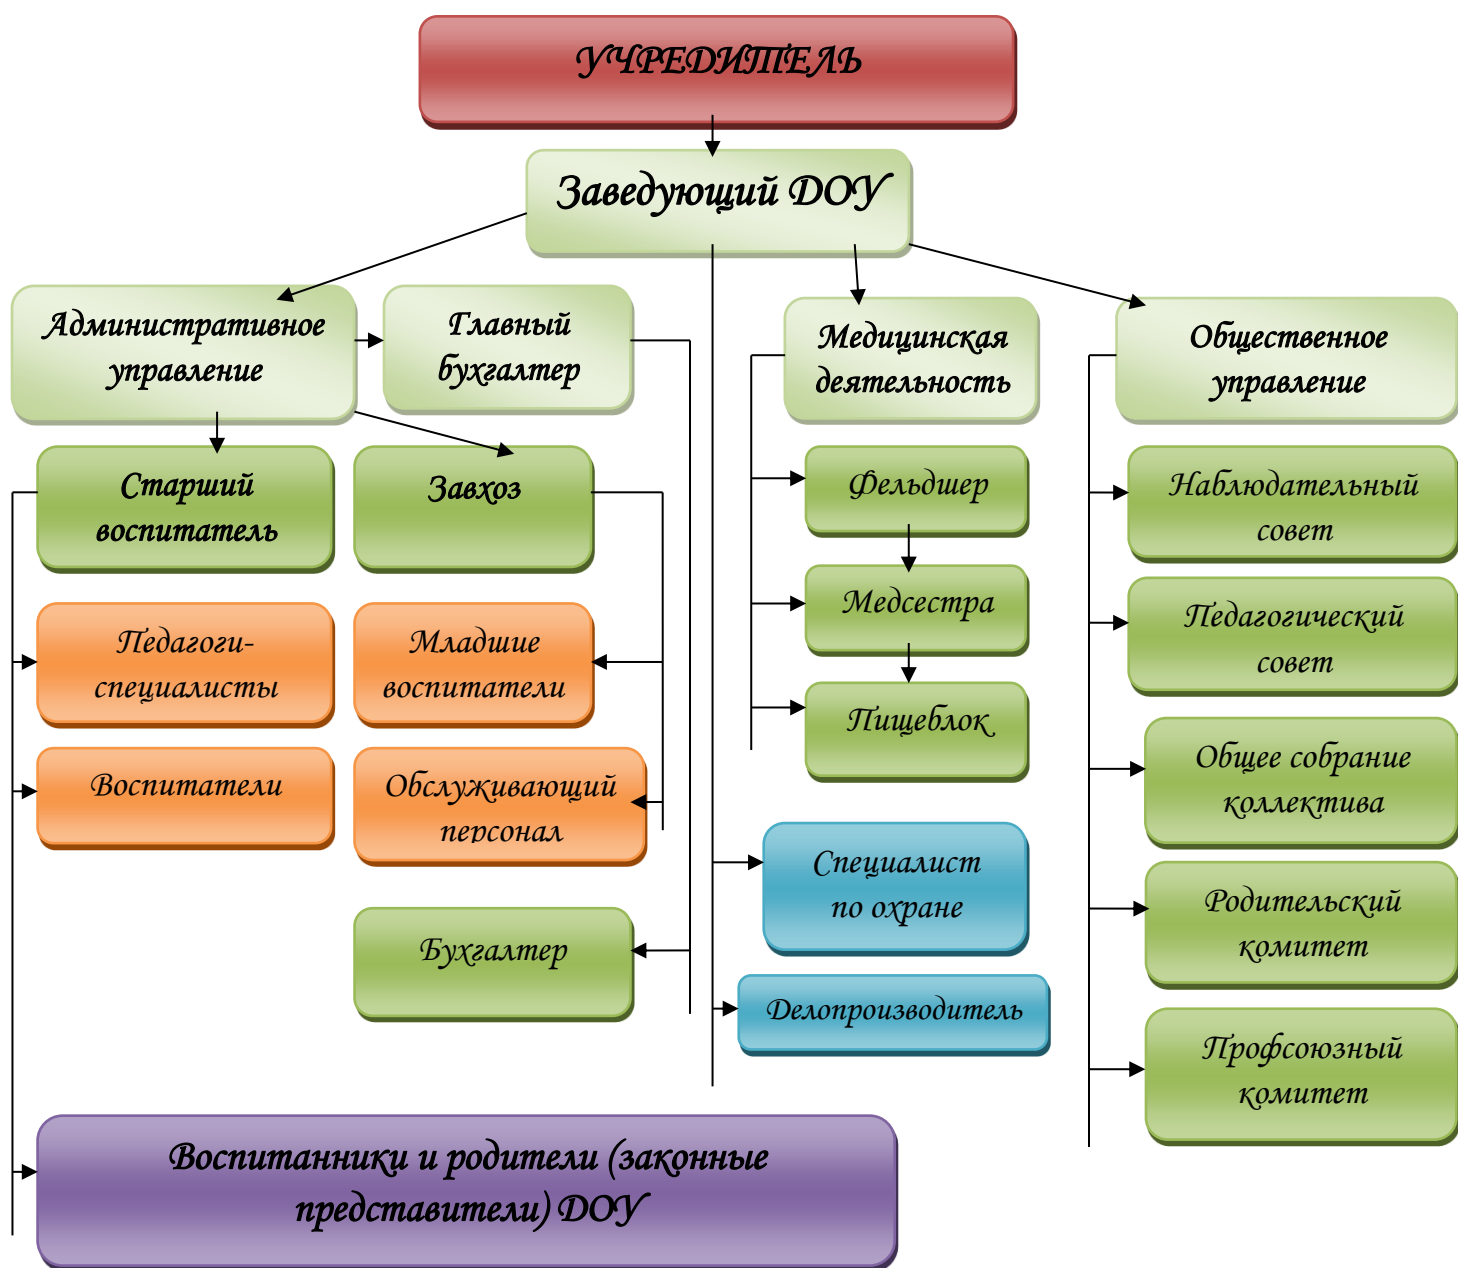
УЧРЕДИТЕЛЬ

Заведующий ДОУ

Административное управление

Главный бухгалтер

Медицинская деятельность

Общественное управление

Старший воспитатель

Завхоз

Фельдшер

Наблюдательный совет

Медсестра

Педагогический совет

Педагоги-специалисты

Младшие воспитатели

Пищеблок

Воспитатели

Обслуживающий персонал

Общее собрание коллектива

Специалист по охране

Родительский комитет

Бухгалтер

Делопроизводитель

Профсоюзный комитет

Воспитанники и родители (законные представители) ДОУ